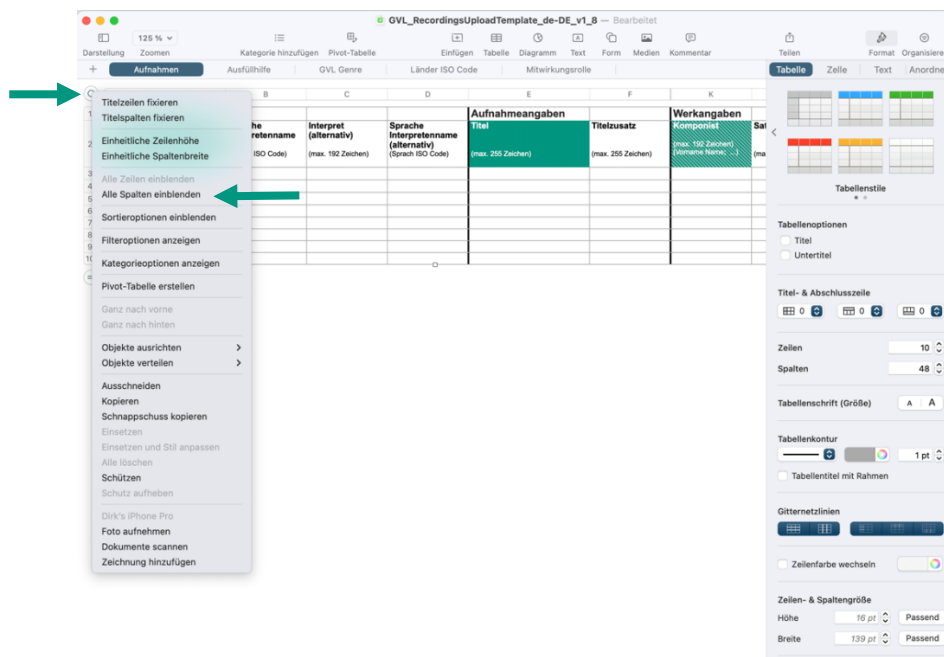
GVL_RecordingsUploadTemplate_de-DE_v1_8 — Bearbeitet

Darstellung 125 % Zoomen Kategorie hinzufügen Pivot-Tabelle Einfügen Tabelle Diagramm Text Form Medien Kommentar Teilen Format Organisiere

+ Aufnahmen Ausfüllhilfe GVL Genre Länder ISO Code Mitwirkungsrolle

Tabelle Zelle Text Anordne

Titelzeilen fixieren
Titelspalten fixieren

Einheitliche Zeilenhöhe
Einheitliche Spaltenbreite

Alle Zeilen einblenden
Alle Spalten einblenden

Sortieroptionen einblenden

Filteroptionen anzeigen

Kategorieoptionen anzeigen

Pivot-Tabelle erstellen

Ganz nach vorne
Ganz nach hinten

Objekte ausrichten
Objekte verteilen

Ausschneiden
Kopieren
Schnappschuss kopieren
Einsetzen
Einsetzen und Stil anpassen
Alle löschen
Schützen
Schutz aufheben

Dirk's iPhone Pro
Foto aufnehmen
Dokumente scannen
Zeichnung hinzufügen

| B | C | D | E | F | K | |
|---|---|---|---|---|---|---|
| | | | Aufnahmeangaben | | Werkangaben | |
| he retenname | Interpret (alternativ) | Sprache Interpretenname (alternativ) | Titel | Titelzusatz | Komponist | Sat |
| ISO Code) | (max. 192 Zeichen) | (Sprach ISO Code) | (max. 255 Zeichen) | (max. 255 Zeichen) | (max. 192 Zeichen) (Vorname Name; ...) | (ma |

1 2 3 4 5 6 7 8 9 10

Tabellenstile

Tabellenoptionen
Titel
Untertitel

Titel- & Abschlusszeile
0 0 0

Zeilen 10
Spalten 48

Tabellenschrift (Größe) A A

Tabellenkontur
1 pt
Tabellentitel mit Rahmen

Gitternetzlinien

Zeilenfarbe wechseln

Zeilen- & Spaltengröße
Höhe 16 pt Passend
Breite 139 pt Passend